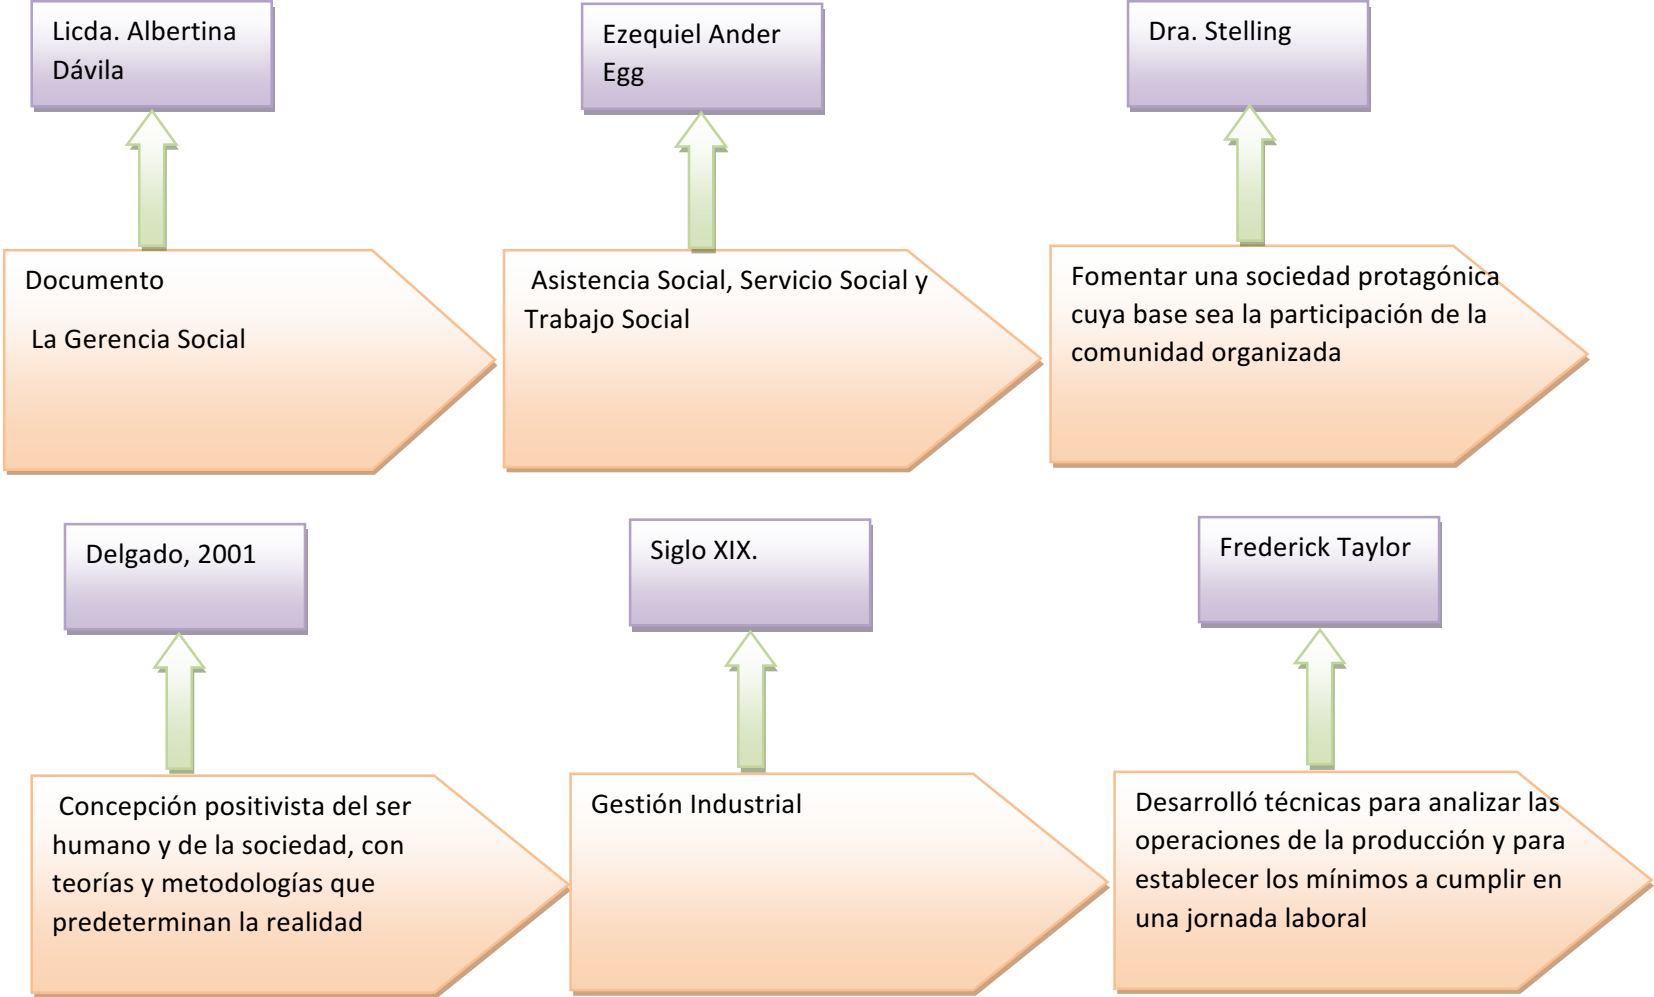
Licda. Albertina Dávila

Documento

La Gerencia Social

Ezequiel Ander Egg

Asistencia Social, Servicio Social y Trabajo Social

Dra. Stelling

Fomentar una sociedad protagónica cuya base sea la participación de la comunidad organizada

Delgado, 2001

Concepción positivista del ser humano y de la sociedad, con teorías y metodologías que predeterminan la realidad

Siglo XIX.

Gestión Industrial

Frederick Taylor

Desarrolló técnicas para analizar las operaciones de la producción y para establecer los mínimos a cumplir en una jornada laboral